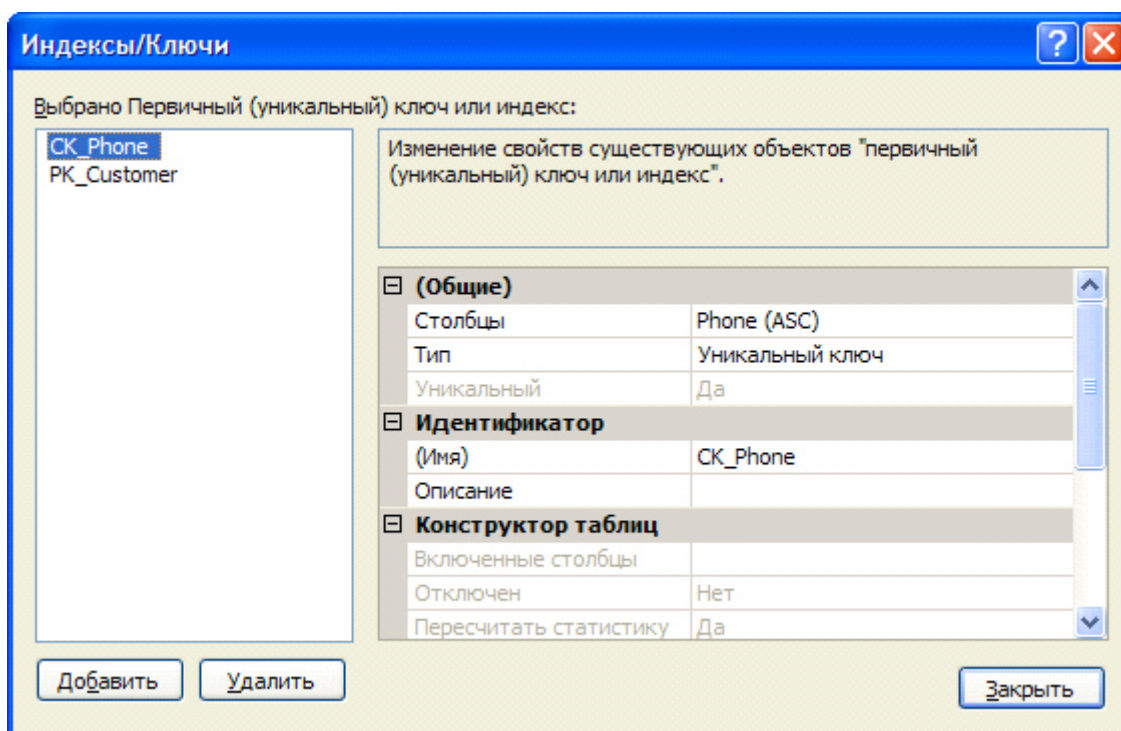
Индексы/Ключи

Выбрано Первичный (уникальный) ключ или индекс:

CK_Phone
PK_Customer

Изменение свойств существующих объектов "первичный (уникальный) ключ или индекс".

| | |
|---|---|
| (Общие) | |
| Столбцы | Phone (ASC) |
| Тип | Уникальный ключ |
| Уникальный | Да |
| Идентификатор | |
| (Имя) | CK_Phone |
| Описание | |
| Конструктор таблиц | |
| Включенные столбцы | |
| Отключен | Нет |
| Пересчитать статистику | Да |

Добавить
Удалить
Закрыть